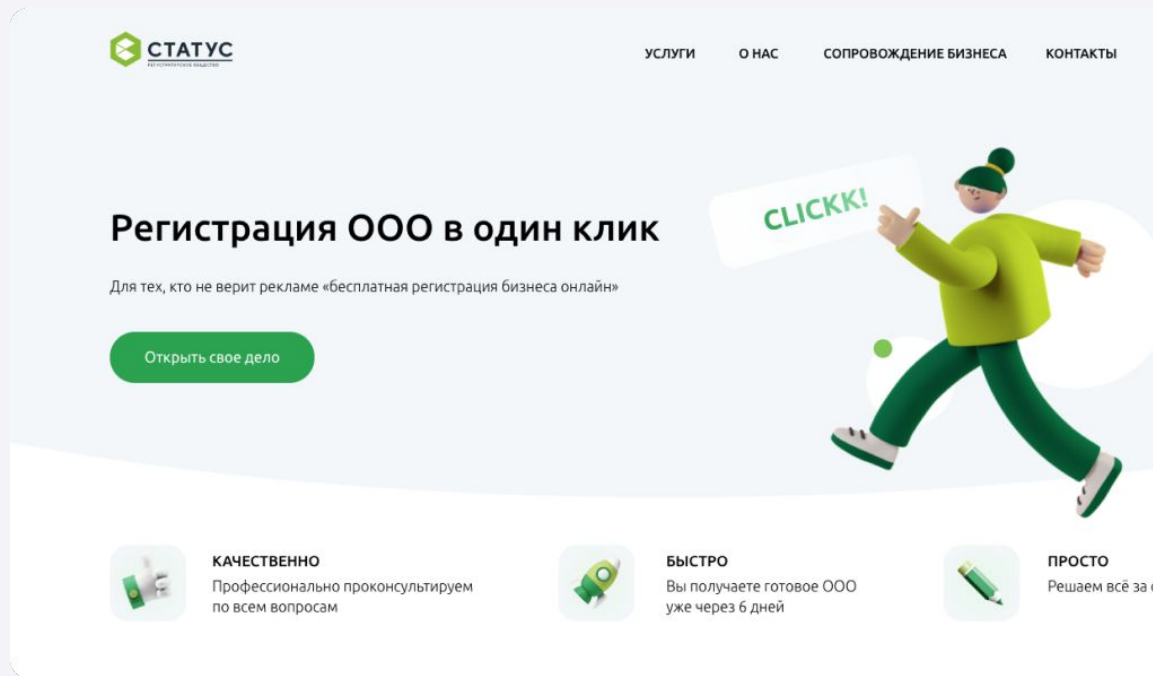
СТАТУС
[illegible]

УСЛУГИ О НАС СОПРОВОЖДЕНИЕ БИЗНЕСА КОНТАКТЫ

CLICKK!

Регистрация ООО в один клик

Для тех, кто не верит рекламе «бесплатная регистрация бизнеса онлайн»

Открыть свое дело

КАЧЕСТВЕННО
Профессионально проконсультируем по всем вопросам

БЫСТРО
Вы получаете готовое ООО уже через 6 дней

ПРОСТО
Решаем всё за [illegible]